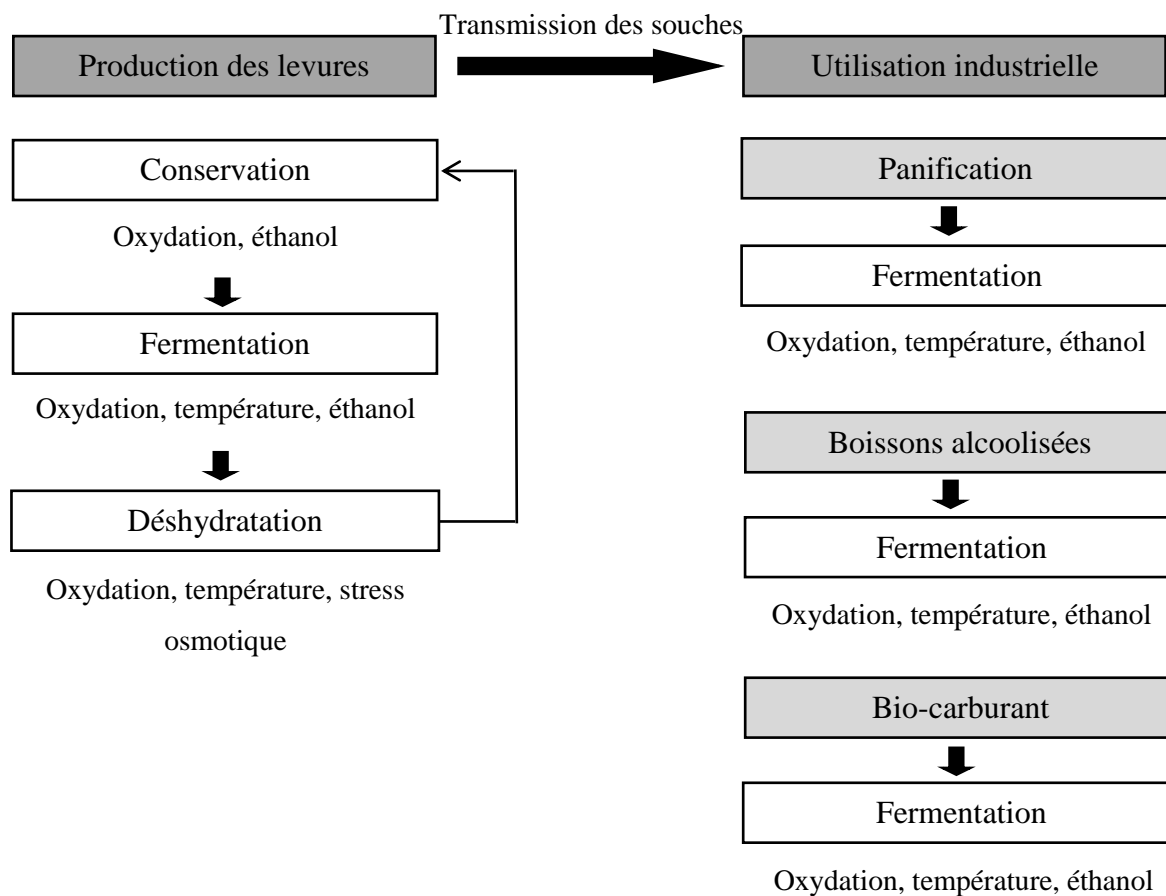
Production des levures

Transmission des souches

Utilisation industrielle

Conservation

Oxydation, éthanol

Fermentation

Oxydation, température, éthanol

Déshydratation

Oxydation, température, stress osmotique

Panification

Fermentation

Oxydation, température, éthanol

Boissons alcoolisées

Fermentation

Oxydation, température, éthanol

Bio-carburant

Fermentation

Oxydation, température, éthanol